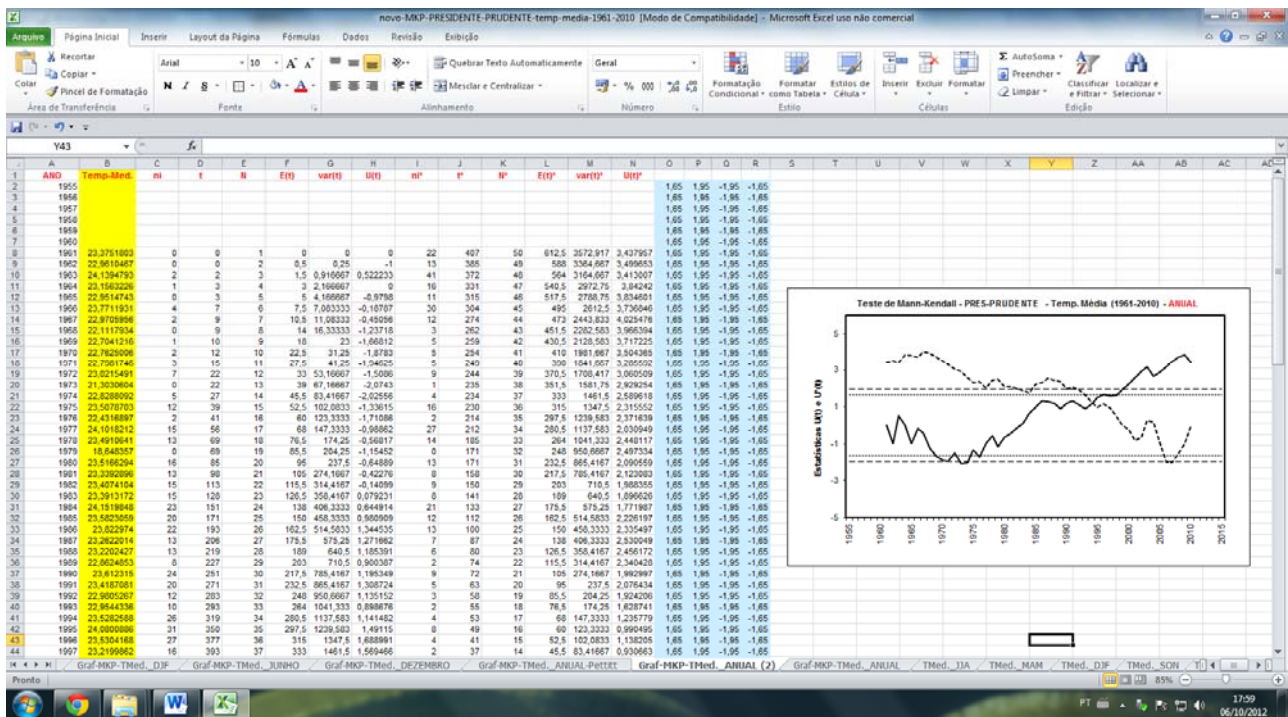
novo-MKP-PRESIDENTE-PRUDENTE-temp-media-1961-2010 [Modo de Compatibilidade] - Microsoft Excel uso não comercial

Arquivo Página Inicial Inserir Layout da Página Fórmulas Dados Revisão Exibição

Recortar
Copiar
Colar Pincel de Formatação
Área de Transferência

Arial 10
N I S
Fonte

Quebrar Texto Automaticamente
Mesclar e Centralizar
Alinhamento

Geral
% 000
Número

Formatação Condicional Formatar como Tabela Estilos de Célula
Estilo

Inserir Excluir Formatar
Células

AutoSoma
Preencher
Limpar
Classificar e Filtrar Localizar e Selecionar
Edição

Y43

| | A | B | C | D | E | F | G | H | I | J | K | L | M | N | O | P | Q | R |
|---|---|---|---|---|---|---|---|---|---|---|---|---|---|---|---|---|---|---|
| 1 | ANO | Temp-Med. | ni | t | N | E(t) | var(t) | U(t) | ni* | t* | N* | E(t)* | var(t)* | U(t)* | | | | |
| 2 | 1955 | | | | | | | | | | | | | | 1,65 | 1,95 | -1,95 | -1,65 |
| 3 | 1956 | | | | | | | | | | | | | | 1,65 | 1,95 | -1,95 | -1,65 |
| 4 | 1957 | | | | | | | | | | | | | | 1,65 | 1,95 | -1,95 | -1,65 |
| 5 | 1958 | | | | | | | | | | | | | | 1,65 | 1,95 | -1,95 | -1,65 |
| 6 | 1959 | | | | | | | | | | | | | | 1,65 | 1,95 | -1,95 | -1,65 |
| 7 | 1960 | | | | | | | | | | | | | | 1,65 | 1,95 | -1,95 | -1,65 |
| 8 | 1961 | 23,3751803 | 0 | 0 | 1 | 0 | 0 | 0 | 22 | 407 | 50 | 612,5 | 3572,917 | 3,437957 | 1,65 | 1,95 | -1,95 | -1,65 |
| 9 | 1962 | 22,8610467 | 0 | 0 | 2 | 0,5 | 0,25 | -1 | 13 | 385 | 49 | 588 | 3364,667 | 3,499653 | 1,65 | 1,95 | -1,95 | -1,65 |
| 10 | 1963 | 24,1394793 | 2 | 2 | 3 | 1,5 | 0,916667 | 0,522233 | 41 | 372 | 48 | 564 | 3164,667 | 3,413007 | 1,65 | 1,95 | -1,95 | -1,65 |
| 11 | 1964 | 23,1563226 | 1 | 3 | 4 | 3 | 2,166667 | 0 | 16 | 331 | 47 | 540,5 | 2972,75 | 3,84242 | 1,65 | 1,95 | -1,95 | -1,65 |
| 12 | 1965 | 22,9514743 | 0 | 3 | 5 | 5 | 4,166667 | -0,9798 | 11 | 315 | 46 | 517,5 | 2788,75 | 3,834601 | 1,65 | 1,95 | -1,95 | -1,65 |
| 13 | 1966 | 23,7711931 | 4 | 7 | 6 | 7,5 | 7,083333 | -0,18787 | 30 | 304 | 45 | 495 | 2612,5 | 3,736846 | 1,65 | 1,95 | -1,95 | -1,65 |
| 14 | 1967 | 22,9705956 | 2 | 9 | 7 | 10,5 | 11,08333 | -0,45056 | 12 | 274 | 44 | 473 | 2443,833 | 4,025476 | 1,65 | 1,95 | -1,95 | -1,65 |
| 15 | 1968 | 22,1117934 | 0 | 9 | 8 | 14 | 16,33333 | -1,23718 | 3 | 262 | 43 | 451,5 | 2282,583 | 3,966394 | 1,65 | 1,95 | -1,95 | -1,65 |
| 16 | 1969 | 23,7041216 | 1 | 10 | 9 | 18 | 23 | -1,66812 | 5 | 259 | 42 | 430,5 | 2128,583 | 3,717225 | 1,65 | 1,95 | -1,95 | -1,65 |
| 17 | 1970 | 22,7625006 | 2 | 12 | 10 | 22,5 | 31,25 | -1,8783 | 5 | 254 | 41 | 410 | 1981,667 | 3,504365 | 1,65 | 1,95 | -1,95 | -1,65 |
| 18 | 1971 | 22,7961745 | 3 | 15 | 11 | 27,5 | 41,25 | -1,94625 | 5 | 249 | 40 | 390 | 1841,667 | 3,285592 | 1,65 | 1,95 | -1,95 | -1,65 |
| 19 | 1972 | 23,0215491 | 7 | 22 | 12 | 33 | 53,16667 | -1,5086 | 9 | 244 | 39 | 370,5 | 1708,417 | 3,060509 | 1,65 | 1,95 | -1,95 | -1,65 |
| 20 | 1973 | 21,3030604 | 0 | 22 | 13 | 39 | 67,16667 | -2,0743 | 1 | 235 | 38 | 351,5 | 1581,75 | 2,929254 | 1,65 | 1,95 | -1,95 | -1,65 |
| 21 | 1974 | 22,8288092 | 5 | 27 | 14 | 45,5 | 83,41667 | -2,02556 | 4 | 234 | 37 | 333 | 1461,5 | 2,589618 | 1,65 | 1,95 | -1,95 | -1,65 |
| 22 | 1975 | 23,5078703 | 12 | 39 | 15 | 52,5 | 102,0833 | -1,33615 | 16 | 230 | 36 | 315 | 1347,5 | 2,315552 | 1,65 | 1,95 | -1,95 | -1,65 |
| 23 | 1976 | 22,4316897 | 2 | 41 | 16 | 60 | 123,3333 | -1,71086 | 2 | 214 | 35 | 297,5 | 1239,583 | 2,371639 | 1,65 | 1,95 | -1,95 | -1,65 |
| 24 | 1977 | 24,1018212 | 15 | 56 | 17 | 68 | 147,3333 | -0,98862 | 27 | 212 | 34 | 280,5 | 1137,583 | 2,030949 | 1,65 | 1,95 | -1,95 | -1,65 |
| 25 | 1978 | 23,4910641 | 13 | 69 | 18 | 76,5 | 174,25 | -0,56817 | 14 | 185 | 33 | 264 | 1041,333 | 2,448117 | 1,65 | 1,95 | -1,95 | -1,65 |
| 26 | 1979 | 18,648357 | 0 | 69 | 19 | 85,5 | 204,25 | -1,15452 | 0 | 171 | 32 | 248 | 950,6667 | 2,497334 | 1,65 | 1,95 | -1,95 | -1,65 |
| 27 | 1980 | 23,5166294 | 16 | 85 | 20 | 95 | 237,5 | -0,64889 | 13 | 171 | 31 | 232,5 | 865,4167 | 2,090559 | 1,65 | 1,95 | -1,95 | -1,65 |
| 28 | 1981 | 23,3392896 | 13 | 98 | 21 | 105 | 274,1667 | -0,42276 | 8 | 158 | 30 | 217,5 | 785,4167 | 2,123083 | 1,65 | 1,95 | -1,95 | -1,65 |
| 29 | 1982 | 23,4074104 | 15 | 113 | 22 | 115,5 | 314,4167 | -0,14099 | 9 | 150 | 29 | 203 | 710,5 | 1,988355 | 1,65 | 1,95 | -1,95 | -1,65 |
| 30 | 1983 | 23,3913172 | 15 | 128 | 23 | 126,5 | 358,4167 | 0,079231 | 8 | 141 | 28 | 189 | 640,5 | 1,896626 | 1,65 | 1,95 | -1,95 | -1,65 |
| 31 | 1984 | 24,1519848 | 23 | 151 | 24 | 138 | 406,3333 | 0,644914 | 21 | 133 | 27 | 175,5 | 575,25 | 1,771987 | 1,65 | 1,95 | -1,95 | -1,65 |
| 32 | 1985 | 23,5823059 | 20 | 171 | 25 | 150 | 458,3333 | 0,980909 | 12 | 112 | 26 | 162,5 | 514,5833 | 2,226197 | 1,65 | 1,95 | -1,95 | -1,65 |
| 33 | 1986 | 23,822974 | 22 | 193 | 26 | 162,5 | 514,5833 | 1,344535 | 13 | 100 | 25 | 150 | 458,3333 | 2,335497 | 1,65 | 1,95 | -1,95 | -1,65 |
| 34 | 1987 | 23,2622014 | 13 | 206 | 27 | 175,5 | 575,25 | 1,271662 | 7 | 87 | 24 | 138 | 406,3333 | 2,530049 | 1,65 | 1,95 | -1,95 | -1,65 |
| 35 | 1988 | 23,2202427 | 13 | 219 | 28 | 189 | 640,5 | 1,185391 | 6 | 80 | 23 | 126,5 | 358,4167 | 2,456172 | 1,65 | 1,95 | -1,95 | -1,65 |
| 36 | 1989 | 22,8624853 | 8 | 227 | 29 | 203 | 710,5 | 0,900387 | 2 | 74 | 22 | 115,5 | 314,4167 | 2,340428 | 1,65 | 1,95 | -1,95 | -1,65 |
| 37 | 1990 | 23,612315 | 24 | 251 | 30 | 217,5 | 785,4167 | 1,195349 | 9 | 72 | 21 | 105 | 274,1667 | 1,992997 | 1,65 | 1,95 | -1,95 | -1,65 |
| 38 | 1991 | 23,4187081 | 20 | 271 | 31 | 232,5 | 865,4167 | 1,308724 | 5 | 63 | 20 | 95 | 237,5 | 2,076434 | 1,65 | 1,95 | -1,95 | -1,65 |
| 39 | 1992 | 22,9805267 | 12 | 283 | 32 | 248 | 950,6667 | 1,135152 | 3 | 58 | 19 | 85,5 | 204,25 | 1,924206 | 1,65 | 1,95 | -1,95 | -1,65 |
| 40 | 1993 | 22,9544338 | 10 | 293 | 33 | 264 | 1041,333 | 0,898676 | 2 | 55 | 18 | 76,5 | 174,25 | 1,628741 | 1,65 | 1,95 | -1,95 | -1,65 |
| 41 | 1994 | 23,5282588 | 26 | 319 | 34 | 280,5 | 1137,583 | 1,141482 | 4 | 53 | 17 | 68 | 147,3333 | 1,235779 | 1,65 | 1,95 | -1,95 | -1,65 |
| 42 | 1995 | 24,0000086 | 31 | 350 | 35 | 297,5 | 1239,583 | 1,49115 | 8 | 49 | 16 | 60 | 123,3333 | 0,990495 | 1,65 | 1,95 | -1,95 | -1,65 |
| 43 | 1996 | 23,5304168 | 27 | 377 | 36 | 315 | 1347,5 | 1,688991 | 4 | 41 | 15 | 52,5 | 102,0833 | 1,138205 | 1,65 | 1,95 | -1,95 | -1,65 |
| 44 | 1997 | 23,2199862 | 16 | 393 | 37 | 333 | 1461,5 | 1,569466 | 2 | 37 | 14 | 45,5 | 83,41667 | 0,930663 | 1,65 | 1,95 | -1,95 | -1,65 |

Teste de Mann-Kendall - PRES-PRUDENTE - Temp. Média (1961-2010) - ANUAL

Estatísticas U(t) e U*(t)

5
3
1
-1
-3
-5

1955 1960 1965 1970 1975 1980 1985 1990 1995 2000 2005 2010 2015

Graf-MKP-TMed._DJF Graf-MKP-TMed._JUNHO Graf-MKP-TMed._DEZEMBRO Graf-MKP-TMed._ANUAL-Pettitt Graf-MKP-TMed._ANUAL (2) Graf-MKP-TMed._ANUAL TMed._JJA TMed._MAM TMed._DJF TMed._SON

Pronto 85%

PT 17:59 06/10/2012